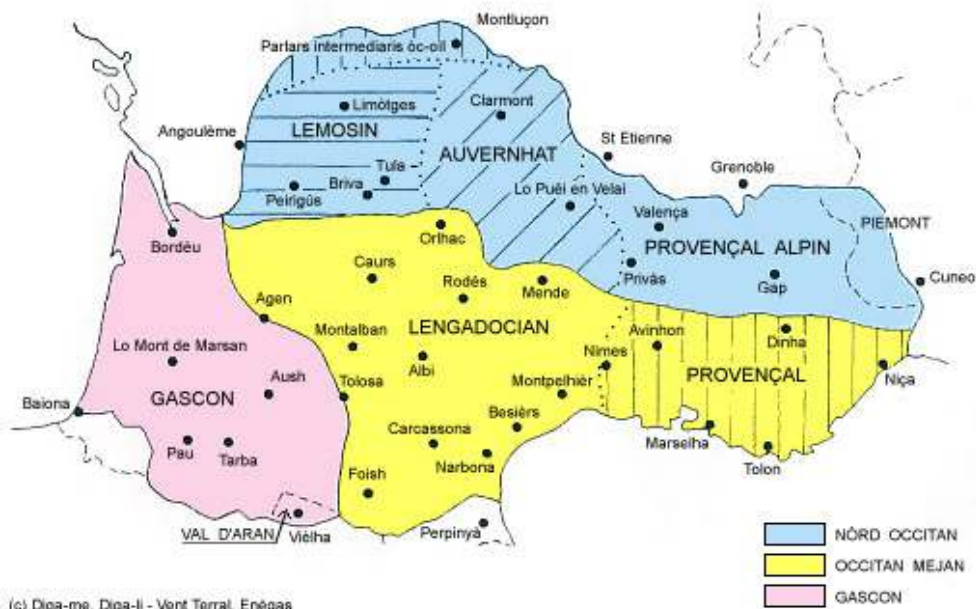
Montluçon
Parlars intermediaris òc-oïl
Limòtges
Clarmont
LEMOSIN
AUVERNHAT
Angoulême
St Etienne
Grenoble
Tula
Briva
Peirigús
Lo Puèi en Velai
Valença
PIEMONT
Bordèu
Orlhac
PROVENÇAL ALPIN
Caurs
Rodés
Mende
Privàs
Gap
Cuneo
Agen
Montalban
LENGADOCIAN
Avinhon
Dinha
Lo Mont de Marsan
Nimes
Aush
Albi
Tolosa
Montpelhièr
PROVENÇAL
Niça
Baiona
GASCON
Besièrs
Carcassona
Marselha
Pau
Tarba
Narbona
Tolon
Foish
VAL D'ARAN
Vièlha
Perpinyà
NÒRD OCCITAN
OCCITAN MEJAN
GASCON
(c) Diga-me, Diga-li - Vent Terral, Enègas